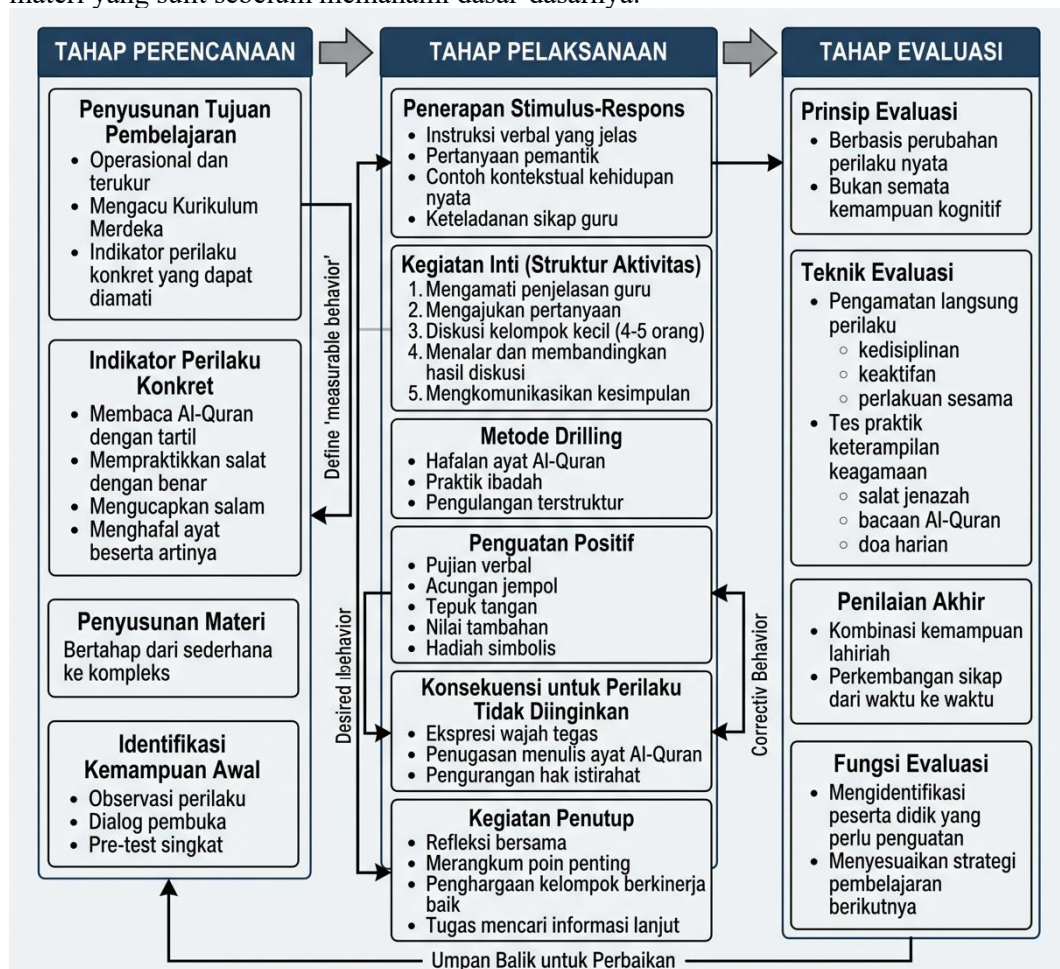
materi yang sulit sebelum memahami dasar-dasarnya.

TAHAP PERENCANAAN

Penyusunan Tujuan Pembelajaran
• Operasional dan terukur
• Mengacu Kurikulum Merdeka
• Indikator perilaku konkret yang dapat diamati

Indikator Perilaku Konkret
• Membaca Al-Quran dengan tartil
• Mempraktikkan salat dengan benar
• Mengucapkan salam
• Menghafal ayat beserta artinya

Penyusunan Materi
Bertahap dari sederhana ke kompleks

Identifikasi Kemampuan Awal
• Observasi perilaku
• Dialog pembuka
• Pre-test singkat

Define 'measurable behavior'

Desired ılbehavior

TAHAP PELAKSANAAN

Penerapan Stimulus-Respons
• Instruksi verbal yang jelas
• Pertanyaan pemantik
• Contoh kontekstual kehidupan nyata
• Keteladanan sikap guru

Kegiatan Inti (Struktur Aktivitas)
1. Mengamati penjelasan guru
2. Mengajukan pertanyaan
3. Diskusi kelompok kecil (4-5 orang)
4. Menalar dan membandingkan hasil diskusi
5. Mengkomunikasikan kesimpulan

Metode Drilling
• Hafalan ayat Al-Quran
• Praktik ibadah
• Pengulangan terstruktur

Penguatan Positif
• Pujian verbal
• Acungan jempol
• Tepuk tangan
• Nilai tambahan
• Hadiah simbolis

Konsekuensi untuk Perilaku Tidak Diinginkan
• Ekspresi wajah tegas
• Penugasan menulis ayat Al-Quran
• Pengurangan hak istirahat

Kegiatan Penutup
• Refleksi bersama
• Merangkum poin penting
• Penghargaan kelompok berkinerja baik
• Tugas mencari informasi lanjut

Correctiv Behavior

TAHAP EVALUASI

Prinsip Evaluasi
• Berbasis perubahan perilaku nyata
• Bukan semata kemampuan kognitif

Teknik Evaluasi
• Pengamatan langsung perilaku
○ kedisiplinan
○ keaktifan
○ perlakuan sesama
• Tes praktik keterampilan keagamaan
○ salat jenazah
○ bacaan Al-Quran
○ doa harian

Penilaian Akhir
• Kombinasi kemampuan lahiriah
• Perkembangan sikap dari waktu ke waktu

Fungsi Evaluasi
• Mengidentifikasi peserta didik yang perlu penguatan
• Menyesuaikan strategi pembelajaran berikutnya

Umpan Balik untuk Perbaikan